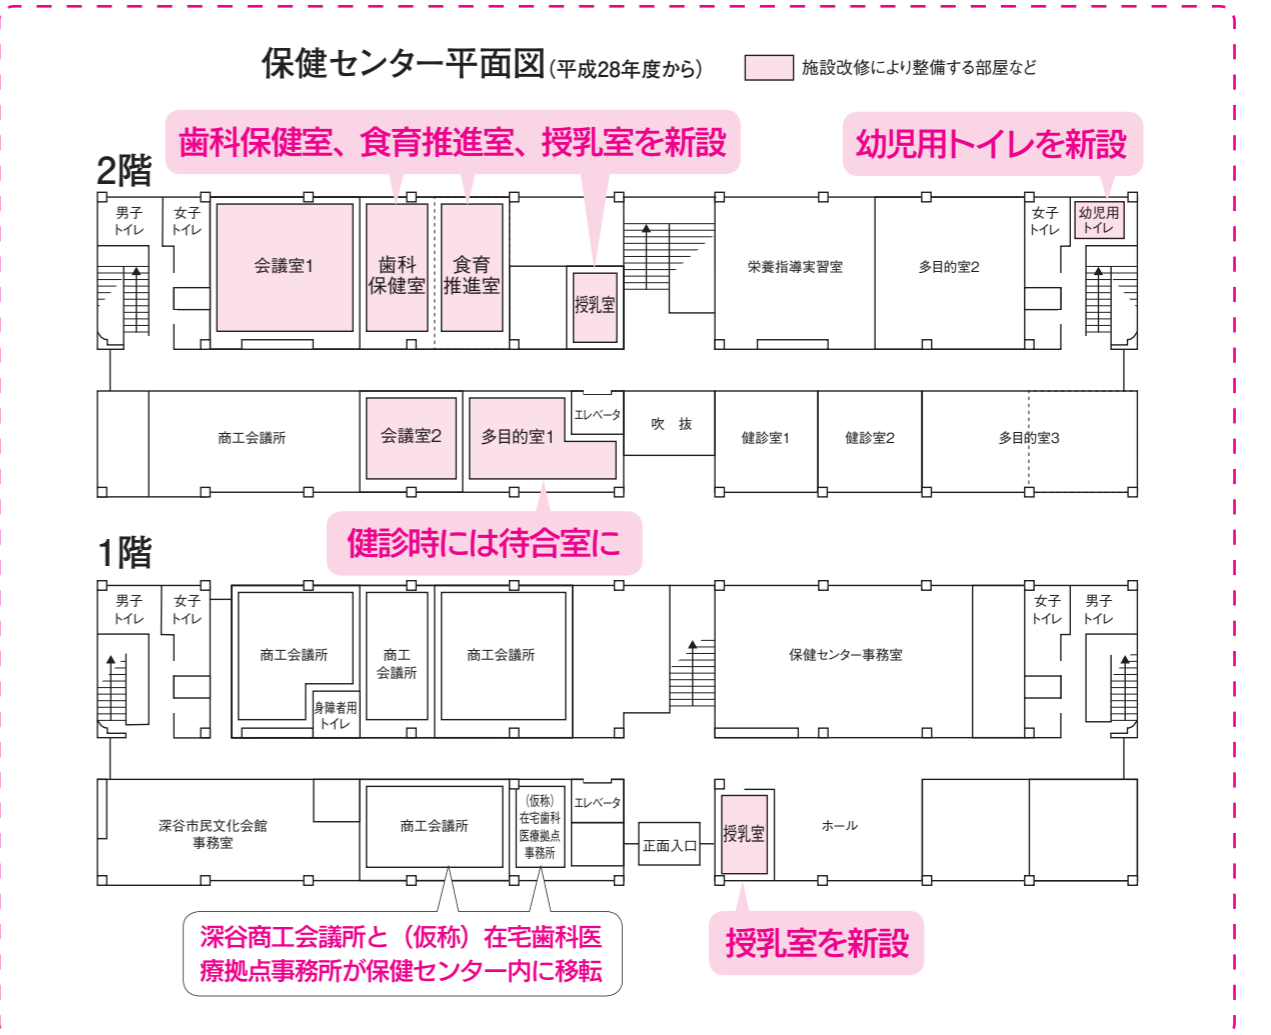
保健センター平面図（平成28年度から）

施設改修により整備する部屋など

歯科保健室、食育推進室、授乳室を新設

幼児用トイレを新設

2階

男子トイレ
女子トイレ
会議室1
歯科保健室
食育推進室
授乳室
栄養指導実習室
多目的室2
女子トイレ
幼児用トイレ
商工会議所
会議室2
多目的室1
エレベータ
吹抜
健診室1
健診室2
多目的室3

健診時には待合室に

1階

男子トイレ
女子トイレ
商工会議所
商工会議所
商工会議所
身障者用トイレ
保健センター事務室
女子トイレ
男子トイレ
深谷市民文化会館事務室
商工会議所
（仮称）在宅歯科医療拠点事務所
エレベータ
正面入口
授乳室
ホール

深谷商工会議所と（仮称）在宅歯科医療拠点事務所が保健センター内に移転

授乳室を新設